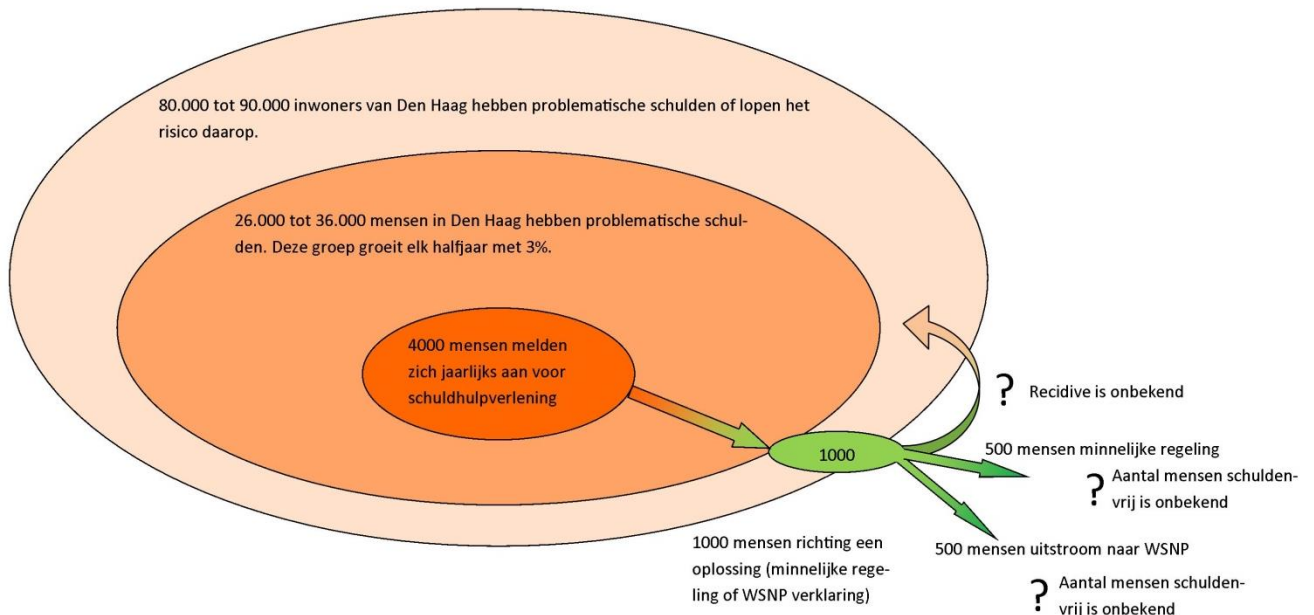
80.000 tot 90.000 inwoners van Den Haag hebben problematische schulden of lopen het risico daarop.

26.000 tot 36.000 mensen in Den Haag hebben problematische schulden. Deze groep groeit elk halfjaar met 3%.

4000 mensen melden zich jaarlijks aan voor schuldhulpverlening

?
Recidive is onbekend

1000

500 mensen minnelijke regeling

?
Aantal mensen schuldenvrij is onbekend

500 mensen uitstroom naar WSNP

1000 mensen richting een oplossing (minnelijke regeling of WSNP verklaring)

?
Aantal mensen schuldenvrij is onbekend